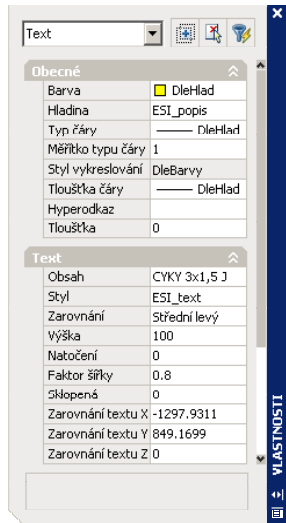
Text

Obecné

| | |
|---|---|
| Barva | DleHlad |
| Hladina | ESI_popis |
| Typ čáry | DleHlad |
| Měřítko typu čáry | 1 |
| Styl vykreslování | DleBarvy |
| Tloušťka čáry | DleHlad |
| Hyperodkaz | |
| Tloušťka | 0 |

Text

| | |
|---|---|
| Obsah | CYKY 3x1,5 J |
| Styl | ESI_text |
| Zarovnání | Střední levý |
| Výška | 100 |
| Natočení | 0 |
| Faktor šířky | 0.8 |
| Sklopená | 0 |
| Zarovnání textu X | -1297.9311 |
| Zarovnání textu Y | 849.1699 |
| Zarovnání textu Z | 0 |

VLASTNOSTI